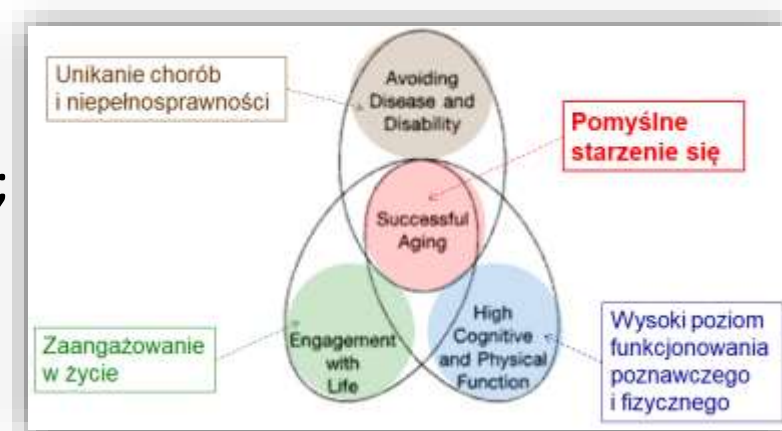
Unikanie chorób i niepełnosprawności

Avoiding Disease and Disability

Pomyślne starzenie się

Successful Aging

Zaangażowanie w życie

Engagement with Life

High Cognitive and Physical Function

Wysoki poziom funkcjonowania poznawczego i fizycznego